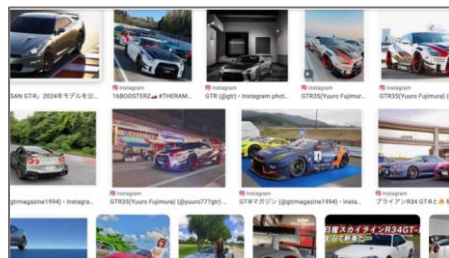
SAN GT-R」2024年モデルを公...

16BOOSTERZ🏎️ #THERAM...

Instagram
GTR (@gtr) • Instagram phot...

Instagram
GTR35(Yuuro Fujimur...

Instagram
GTR35(Yuuro Fujimura)...

gtrmagazine1994) • Instag...

Instagram
GTR35(Yuuro Fujimura) (@yuuro777gtr) ...

Instagram
GT-Rマガジン (@gtrmagazine1994) • Ins...

Instagram
ブライアン R34 GT-R...

日産スカイラインR34GT-
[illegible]